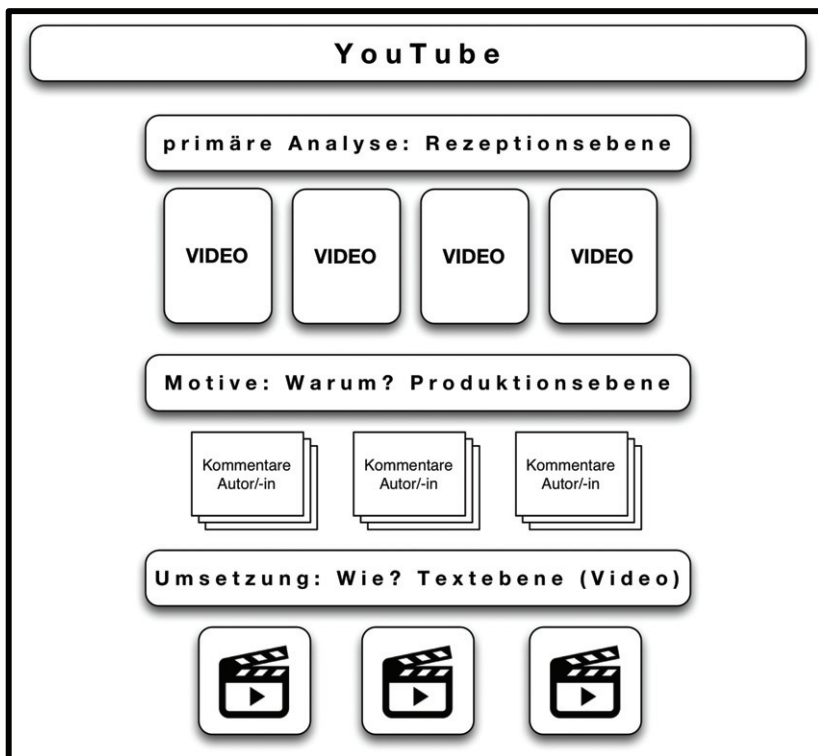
YouTube

primäre Analyse: Rezeptionsebene

VIDEO

VIDEO

VIDEO

VIDEO

Motive: Warum? Produktionsebene

Kommentare Autor/-in

Kommentare Autor/-in

Kommentare Autor/-in

Umsetzung: Wie? Textebene (Video)